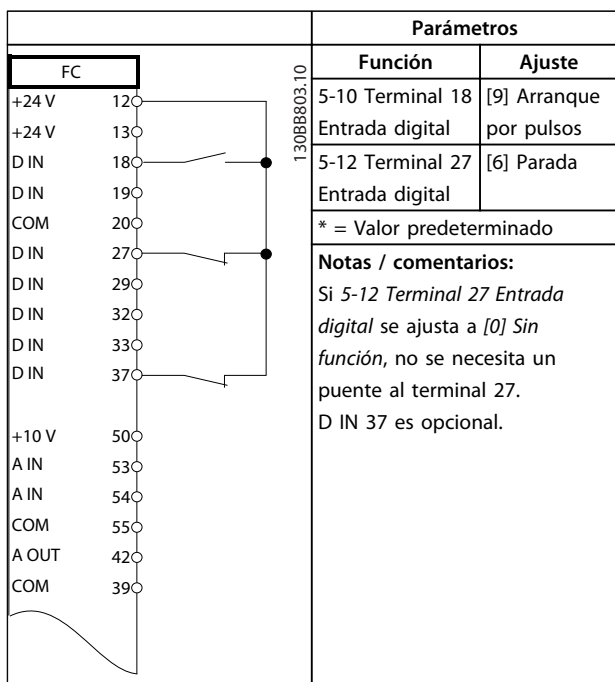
| FC | |
|---|---|
| +24 V | 12 |
| +24 V | 13 |
| D IN | 18 |
| D IN | 19 |
| COM | 20 |
| D IN | 27 |
| D IN | 29 |
| D IN | 32 |
| D IN | 33 |
| D IN | 37 |
| +10 V | 50 |
| A IN | 53 |
| A IN | 54 |
| COM | 55 |
| A OUT | 42 |
| COM | 39 |

130BB803.10

| Parámetros | |
|---|---|
| **Función** | **Ajuste** |
| 5-10 Terminal 18 Entrada digital | [9] Arranque por pulsos |
| 5-12 Terminal 27 Entrada digital | [6] Parada |

* = Valor predeterminado

**Notas / comentarios:**
Si *5-12 Terminal 27 Entrada digital* se ajusta a *[0] Sin función*, no se necesita un puente al terminal 27.
D IN 37 es opcional.